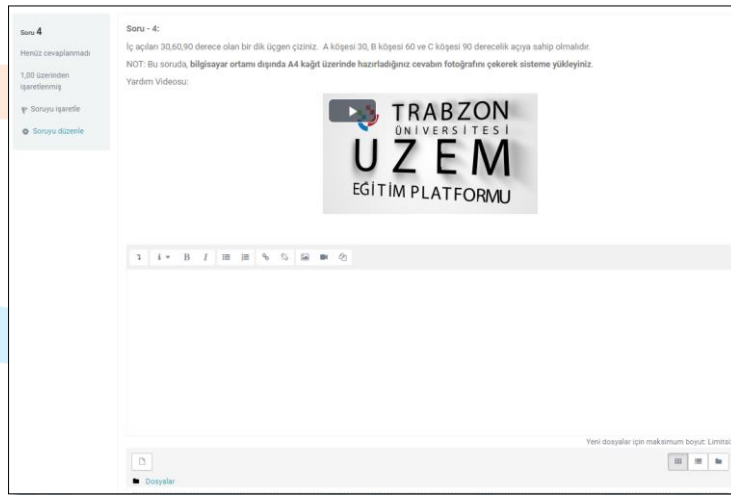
Soru 4

Henüz cevaplanmadı

1,00 üzerinden işaretlenmiş

Soruyu işaretle

Soruyu düzenle

Soru - 4:

İç açıları 30,60,90 derece olan bir dik üçgen çiziniz. A köşesi 30, B köşesi 60 ve C köşesi 90 derecelik açıya sahip olmalıdır.

NOT: Bu soruda, **bilgisayar ortamı dışında A4 kağıt üzerinde hazırladığınız cevabın fotoğrafını çekerek sisteme yükleyiniz.**

Yardım Videosu:

TRABZON ÜNİVERSİTESİ UZEM EĞİTİM PLATFORMU

Yeni dosyalar için maksimum boyut: Limitsiz

Dosyalar